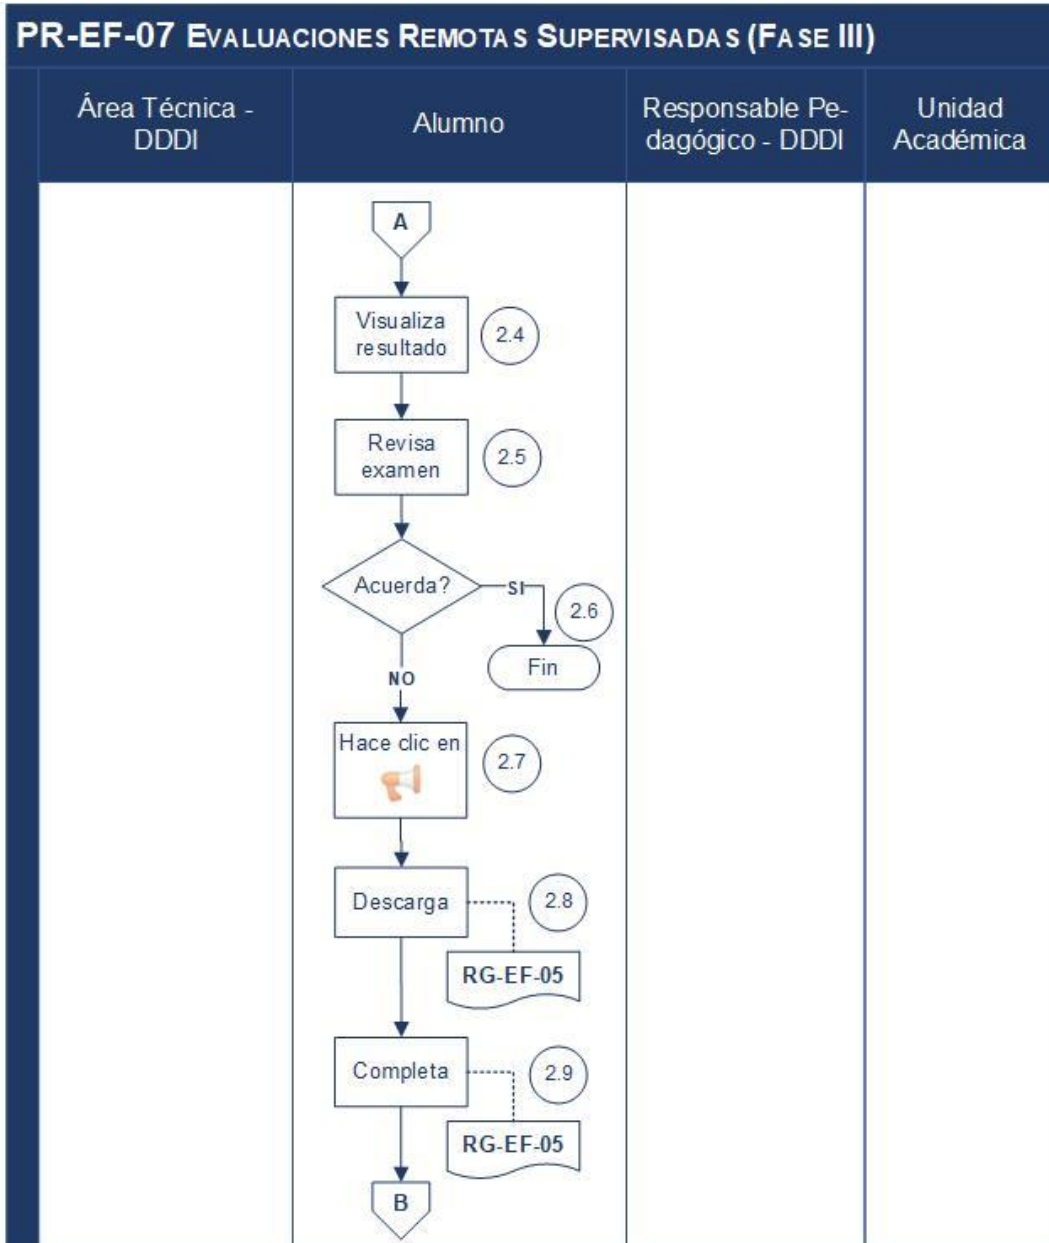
PR-EF-07 EVALUACIONES REMOTAS SUPERVISADAS (FASE III)

| Área Técnica - DDDI | Alumno | Responsable Pedagógico - DDDI | Unidad Académica |
|---|---|---|---|

A

Visualiza resultado 2.4

Revisa examen 2.5

Acuerda?

SI

2.6

Fin

NO

Hace clic en 2.7

Descarga 2.8

RG-EF-05

Completa 2.9

RG-EF-05

B